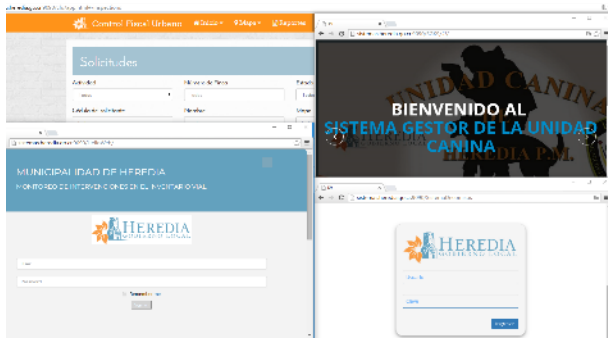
Control Fiscal Urbano

Solicitudes

Actividad

MUNICIPALIDAD DE HEREDIA

MONITOREO DE INTERVENCIONES EN EL INVENTARIO VIAL

HEREDIA

BIENVENIDO AL SISTEMA GESTOR DE LA UNIDAD CANINA

UNIDAD CANINA

HEREDIA P.M.

HEREDIA

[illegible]